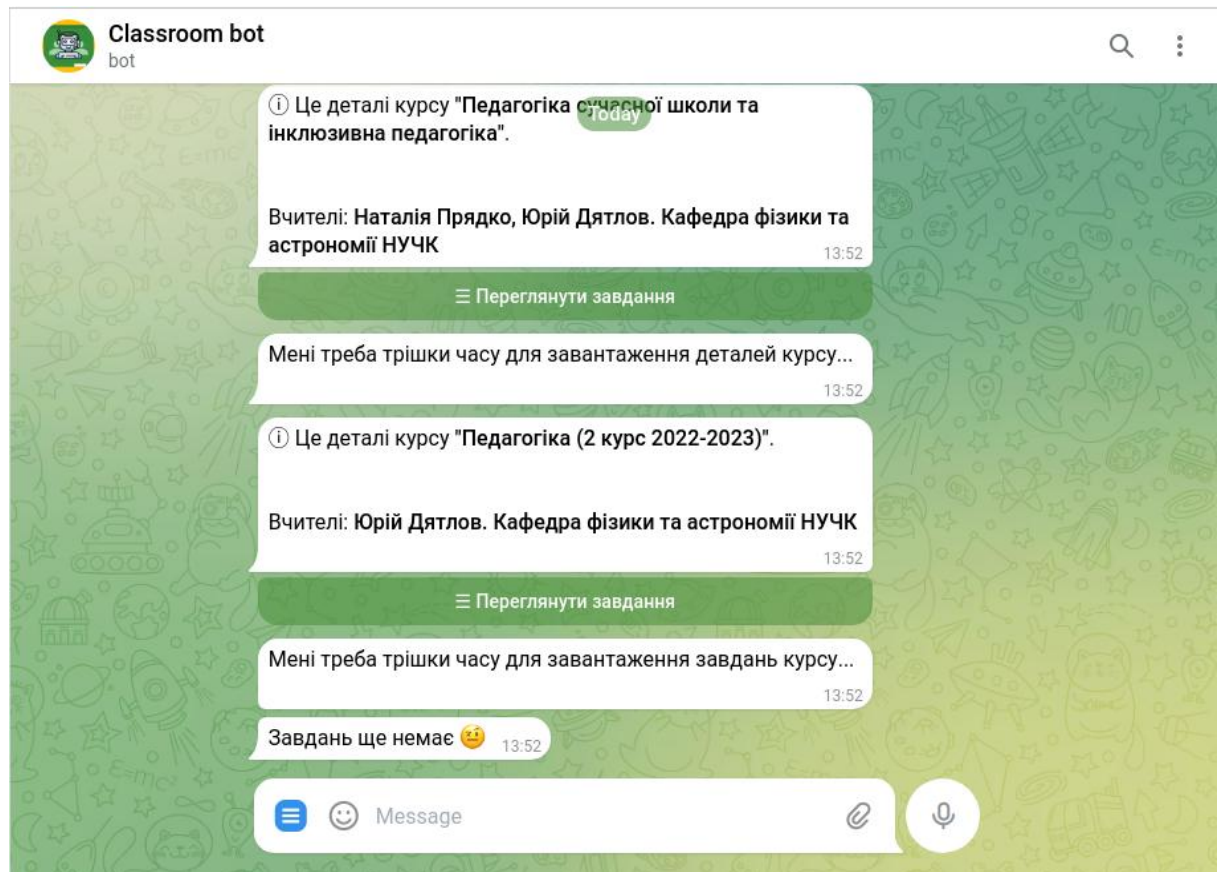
Classroom bot
bot

ⓘ Це деталі курсу "Педагогіка сучасної школи та інклюзивна педагогіка".

Today

Вчителі: Наталія Прядко, Юрій Дятлов. Кафедра фізики та астрономії НУЧК
13:52

☰ Переглянути завдання

Мені треба трішки часу для завантаження деталей курсу...
13:52

ⓘ Це деталі курсу "Педагогіка (2 курс 2022-2023)".

Вчителі: Юрій Дятлов. Кафедра фізики та астрономії НУЧК
13:52

☰ Переглянути завдання

Мені треба трішки часу для завантаження завдань курсу...
13:52

Завдань ще немає 🤨 13:52

Message